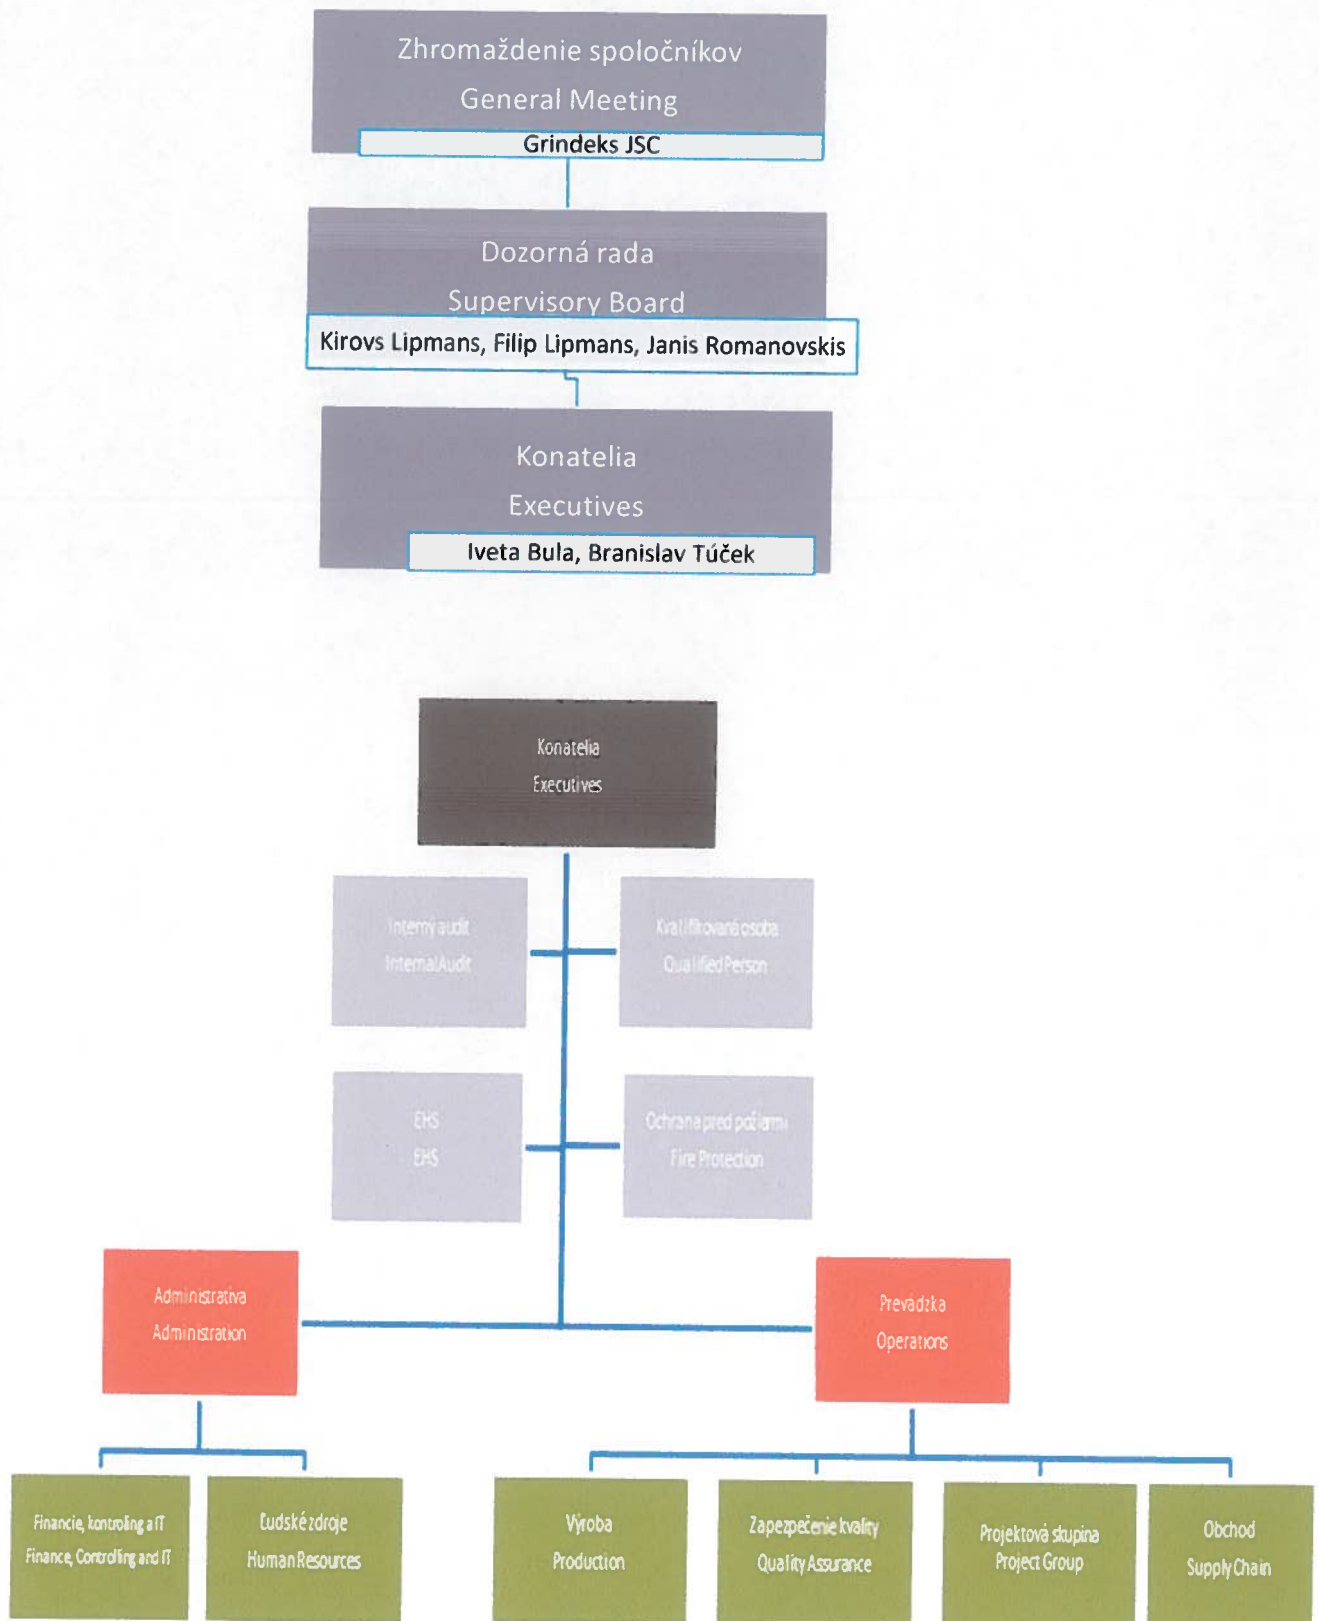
Zhromaždenie spoločníkov
General Meeting
Grindeks JSC

Dozorná rada
Supervisory Board
Kirovs Lipmans, Filip Lipmans, Janis Romanovskis

Konatelia
Executives
Iveta Bula, Branislav Túček

Konatelia
Executives

Interný audit
Internal Audit

Kvalifikovaná osoba
Qualified Person

EHS
EHS

Ochrana pred požiarmi
Fire Protection

Administratíva
Administration

Prevádzka
Operations

Financie, kontroling a IT
Finance, Controlling and IT

Ľudské zdroje
Human Resources

Výroba
Production

Zapezpečenie kvality
Quality Assurance

Projektová skupina
Project Group

Obchod
Supply Chain